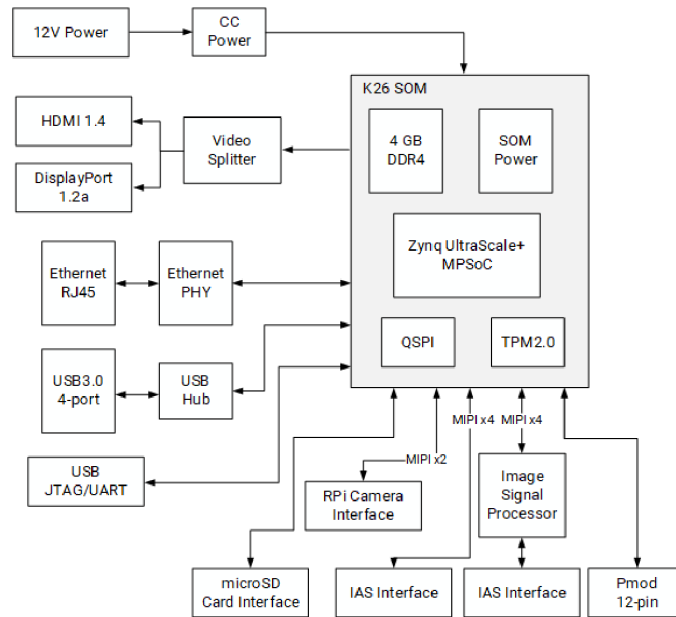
12V Power

CC Power

K26 SOM

HDMI 1.4

DisplayPort 1.2a

Video Splitter

4 GB DDR4

SOM Power

Zynq UltraScale+ MPSoC

Ethernet RJ45

Ethernet PHY

QSPI

TPM2.0

USB3.0 4-port

USB Hub

MIPI x4

MIPI x4

USB JTAG/UART

MIPI x2

RPi Camera Interface

Image Signal Processor

microSD Card Interface

IAS Interface

IAS Interface

Pmod 12-pin